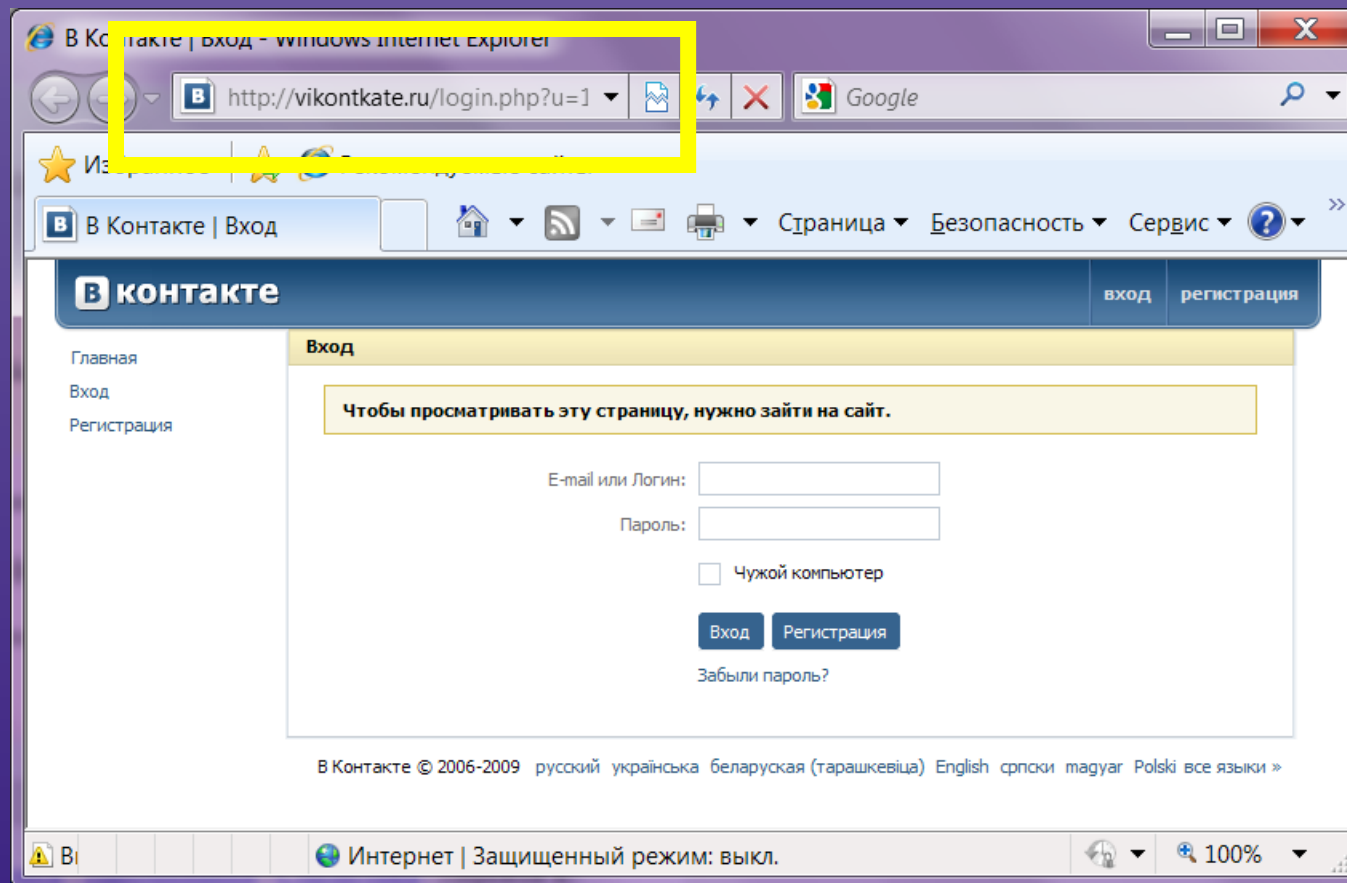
В Контакте | Вход - Windows Internet Explorer

http://vikontkate.ru/login.php?u=1

Google

Из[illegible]

В Контакте | Вход

Страница ▾ Безопасность ▾ Сервис ▾

В контакте

вход регистрация

Главная
Вход
Регистрация

Вход

Чтобы просматривать эту страницу, нужно зайти на сайт.

E-mail или Логин:

Пароль:

Чужой компьютер

Вход Регистрация

Забыли пароль?

В Контакте © 2006-2009 русский українська беларуская (тарашкевіца) English српски magyar Polski все языки »

В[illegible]

Интернет | Защищенный режим: выкл.

100%